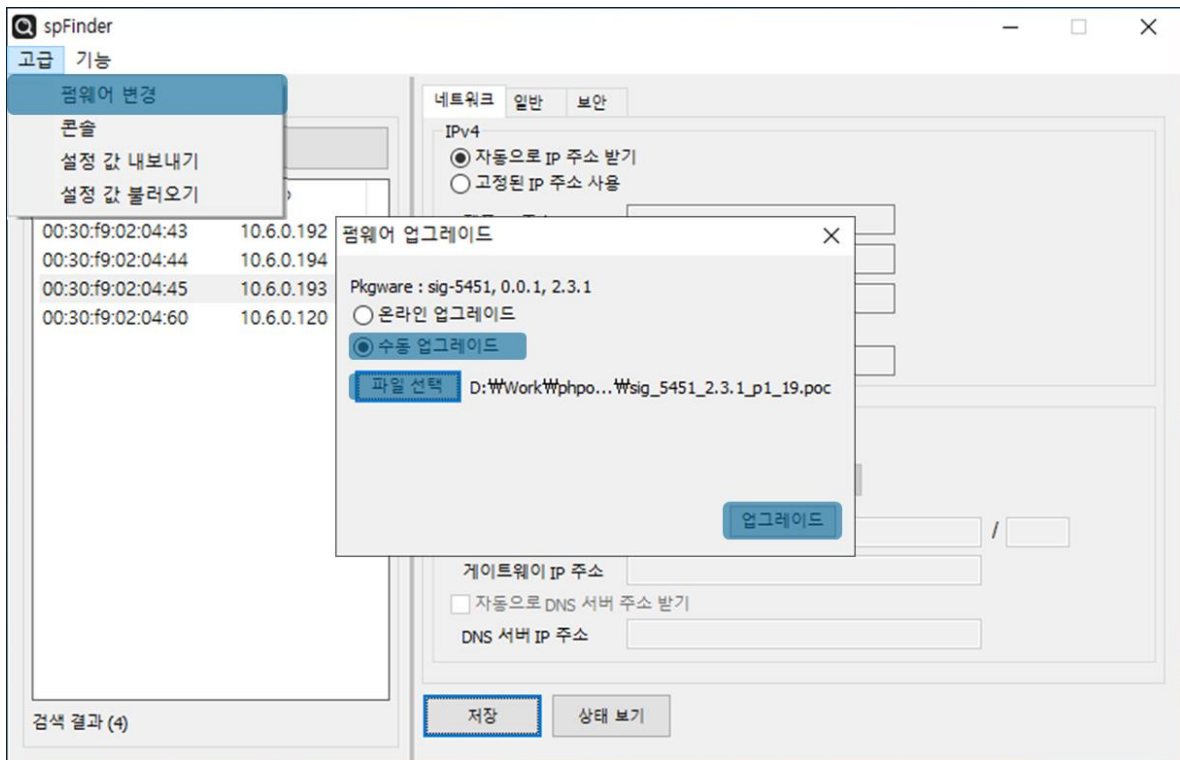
spFinder

고급 기능

펌웨어 변경
콘솔
설정 값 내보내기
설정 값 불러오기

00:30:f9:02:04:43 10.6.0.192
00:30:f9:02:04:44 10.6.0.194
00:30:f9:02:04:45 10.6.0.193
00:30:f9:02:04:60 10.6.0.120

검색 결과 (4)

네트워크 일반 보안

IPv4
자동으로 IP 주소 받기
고정된 IP 주소 사용

펌웨어 업그레이드

Pkgware : sig-5451, 0.0.1, 2.3.1
온라인 업그레이드
수동 업그레이드
파일 선택 D:₩Work₩phpo...₩sig_5451_2.3.1_p1_19.poc

업그레이드

/

게이트웨이 IP 주소
자동으로 DNS 서버 주소 받기
DNS 서버 IP 주소

저장 상태 보기